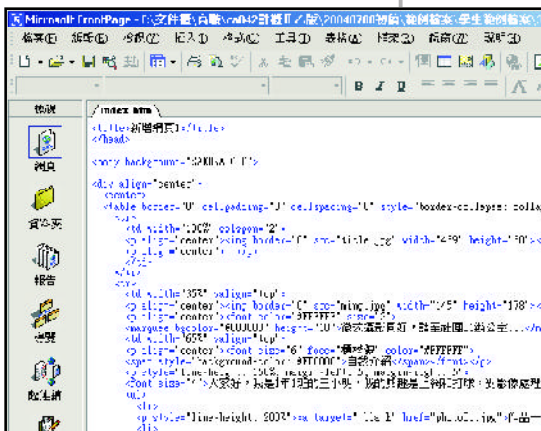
Microsoft FrontPage - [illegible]

檔案(F) 編輯(E) 檢視(V) 插入(I) 格式(O) 工具(T) 表格(A) 框架(R) 視窗(W) 說明(H)

B I U

檢視

網頁

資料夾

報告

瀏覽

超連結

index.htm

<title>新增網頁1</title>
</head>

<body background="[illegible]">

<div align="center">
<center>
<table border="0" cellpadding="0" cellspacing="0" style="border-collapse: colla
<tr>
<td width="100%" colspan="2">
<p align="center"><img border="0" src="title.jpg" width="439" height="50"><
<p align="center">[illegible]
</tr>
<tr>
<td width="35%" valign="top">
<p align="center"><img border="0" src="ming.jpg" width="145" height="178"><
<p align="center"><font color="#FFFFFF">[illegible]
<marquee bgcolor="#000000" height="30">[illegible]
<td width="65%" valign="top">
<p align="center"><font size="6" face="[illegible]" color="#FFFFFF">
<p style="line-height: 150%; margin-top: 0; margin-bottom: 0">
<font size="4">大家好，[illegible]
<ul>
<li>
<p style="line-height: 200%"><a target="_blank" href="photo1.jpg">作品一
<li>